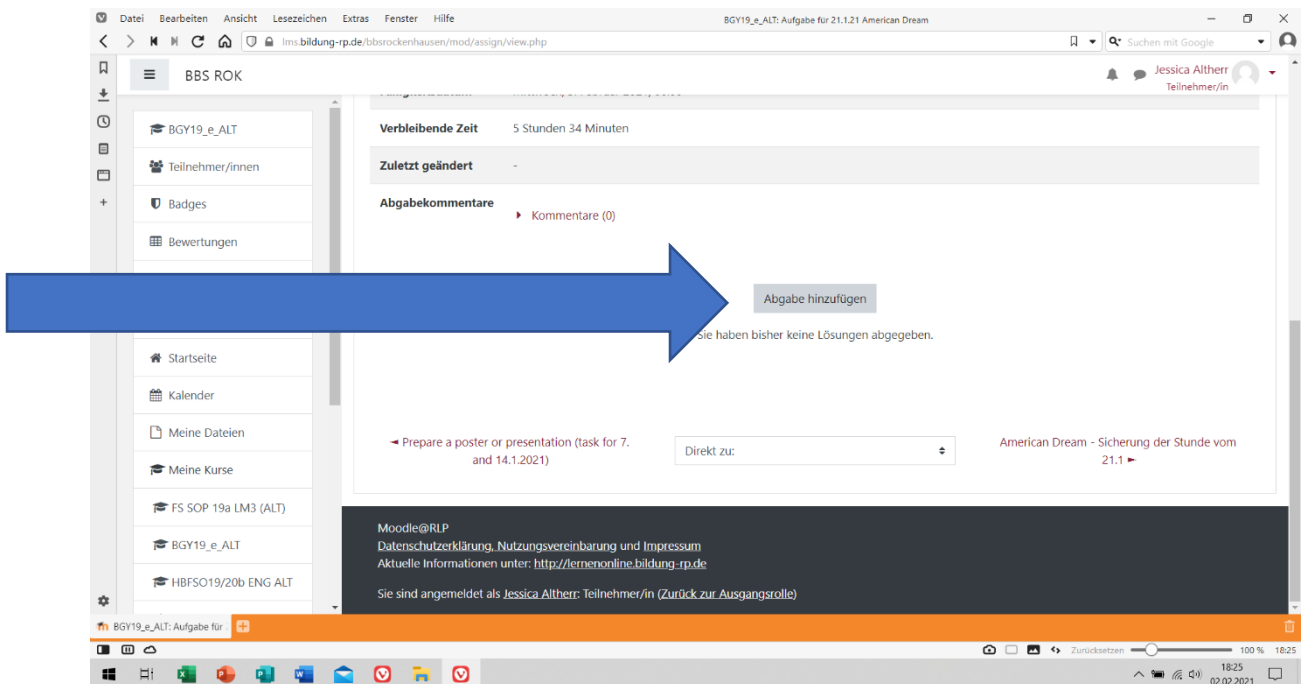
Datei Bearbeiten Ansicht Lesezeichen Extras Fenster Hilfe
BGY19_e_ALT: Aufgabe für 21.1.21 American Dream
lms.bildung-rp.de/bbsrockenhausen/mod/assign/view.php
Suchen mit Google

BBS ROK
Jessica Altherr
Teilnehmer/in

BGY19_e_ALT
Teilnehmer/innen
Badges
Bewertungen
Startseite
Kalender
Meine Dateien
Meine Kurse
FS SOP 19a LM3 (ALT)
BGY19_e_ALT
HBFSO19/20b ENG ALT

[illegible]
Verbleibende Zeit 5 Stunden 34 Minuten
Zuletzt geändert -
Abgabekommentare
Kommentare (0)

Abgabe hinzufügen

sie haben bisher keine Lösungen abgegeben.

◄ Prepare a poster or presentation (task for 7. and 14.1.2021)
Direkt zu:
American Dream - Sicherung der Stunde vom 21.1 ►

Moodle@RLP
Datenschutzerklärung, Nutzungsvereinbarung und Impressum
Aktuelle Informationen unter: http://lernenonline.bildung-rp.de
Sie sind angemeldet als Jessica Altherr: Teilnehmer/in (Zurück zur Ausgangsrolle)

BGY19_e_ALT: Aufgabe für
Zurücksetzen 100 % 18:25
18:25
02.02.2021